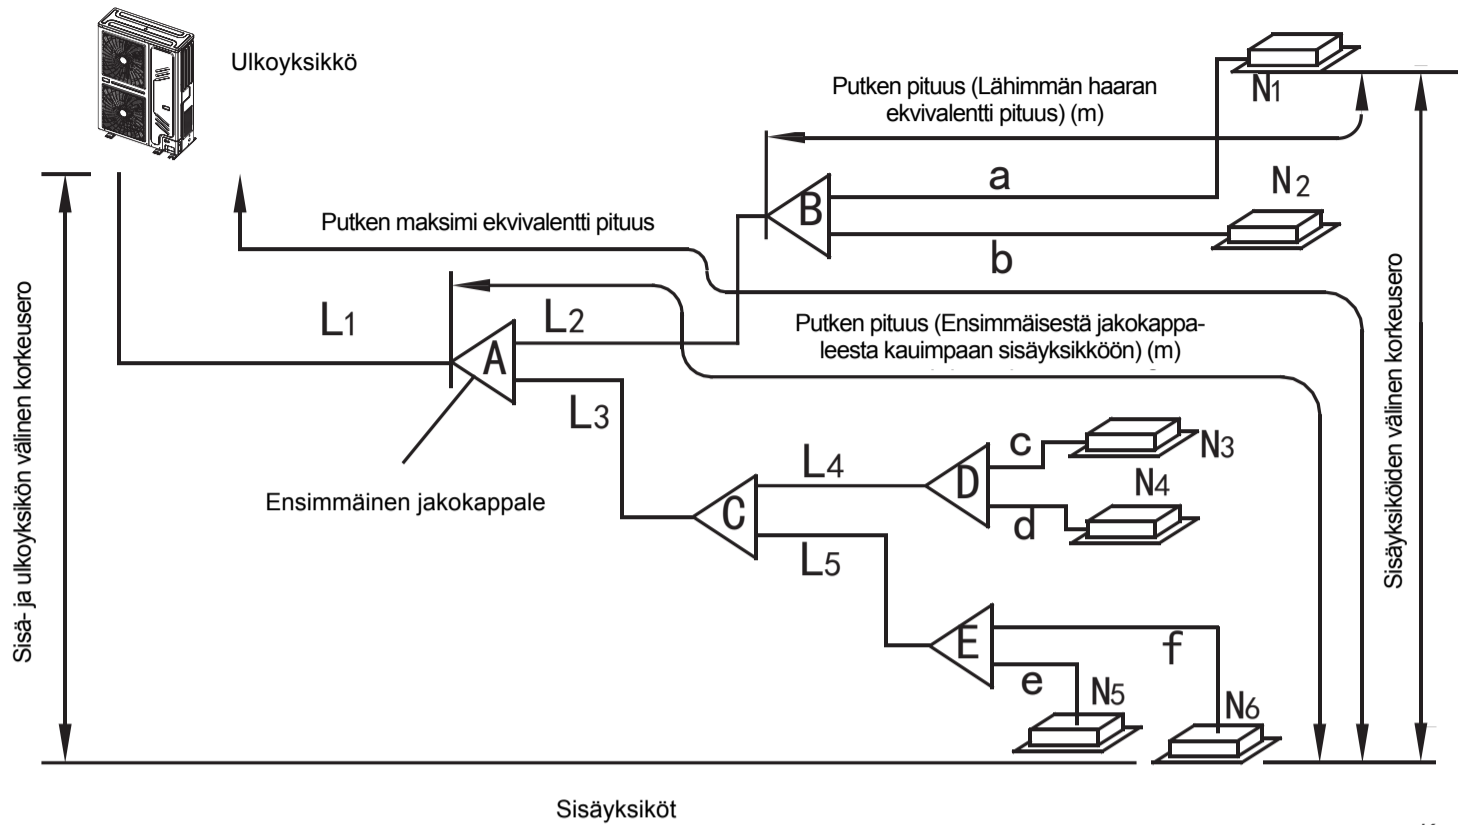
Ulkoyksikkö

Putken pituus (Lähimmän haaran ekvivalentti pituus) (m)

N1

a

N2

B

Putken maksimi ekvivalentti pituus

b

L1

L2

A

Putken pituus (Ensimmäisestä jakokappaleesta kauimpaan sisäyksikköön) (m)

L3

c

N3

L4

D

N4

Ensimmäinen jakokappale

C

d

L5

E

f

e

N5

N6

Sisä- ja ulkoyksikön välinen korkeusero

Sisäyksiköiden välinen korkeusero

Sisäyksiköt